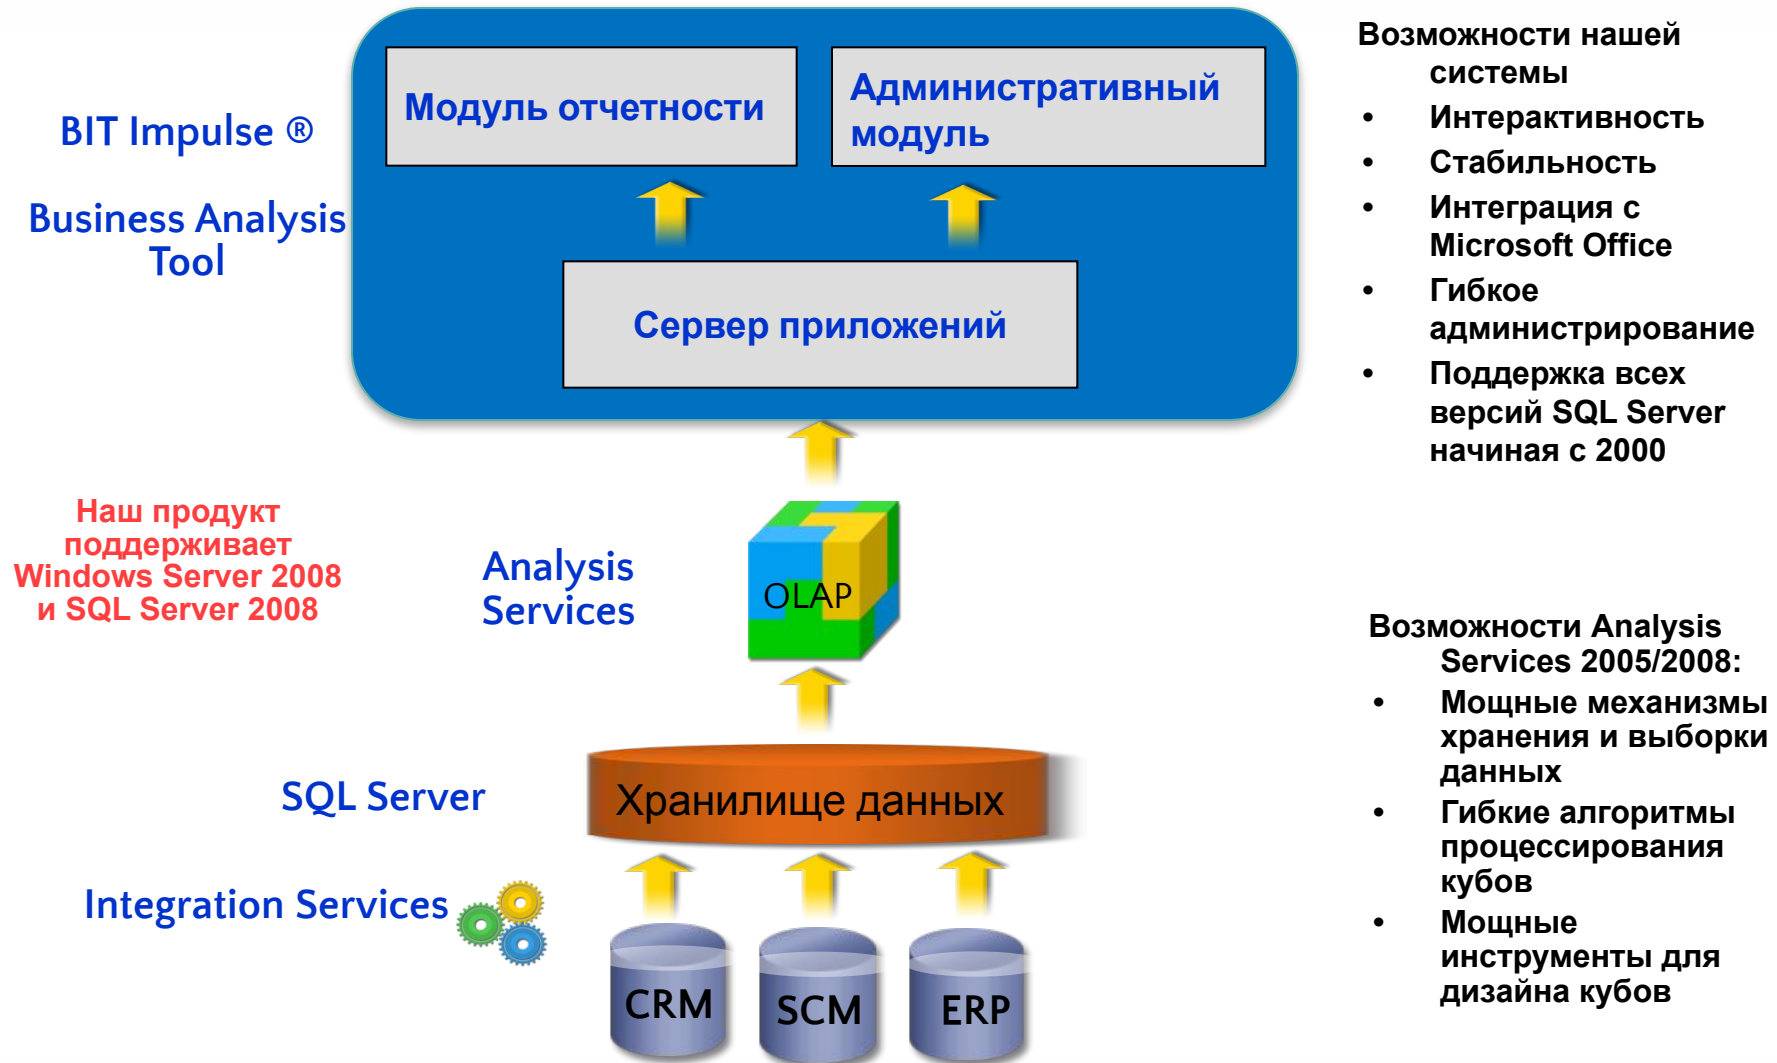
BIT Impulse ®

Business Analysis Tool

Модуль отчетности

Административный модуль

Сервер приложений

Возможности нашей системы
• Интерактивность
• Стабильность
• Интеграция с Microsoft Office
• Гибкое администрирование
• Поддержка всех версий SQL Server начиная с 2000

Наш продукт поддерживает Windows Server 2008 и SQL Server 2008

Analysis Services

OLAP

Возможности Analysis Services 2005/2008:
• Мощные механизмы хранения и выборки данных
• Гибкие алгоритмы процессирования кубов
• Мощные инструменты для дизайна кубов

SQL Server

Хранилище данных

Integration Services

CRM

SCM

ERP